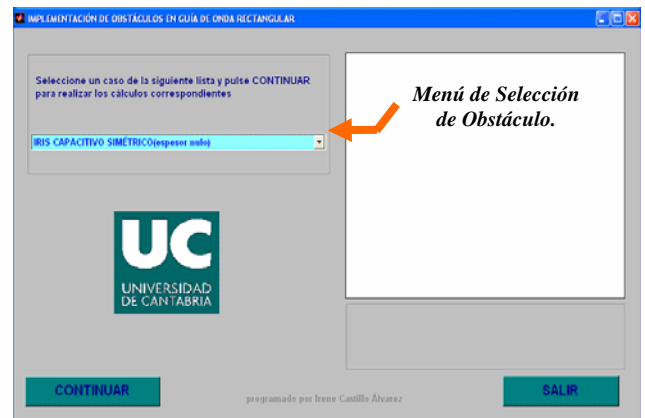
IMPLEMENTACIÓN DE OBSTÁCULOS EN GUÍA DE ONDA RECTANGULAR

Seleccione un caso de la siguiente lista y pulse CONTINUAR para realizar los cálculos correspondientes

IRIS CAPACITIVO SIMÉTRICO(espesor nulo)

Menú de Selección de Obstáculo.

UC
UNIVERSIDAD DE CANTABRIA

CONTINUAR

programado por Irene Castillo Álvarez

SALIR